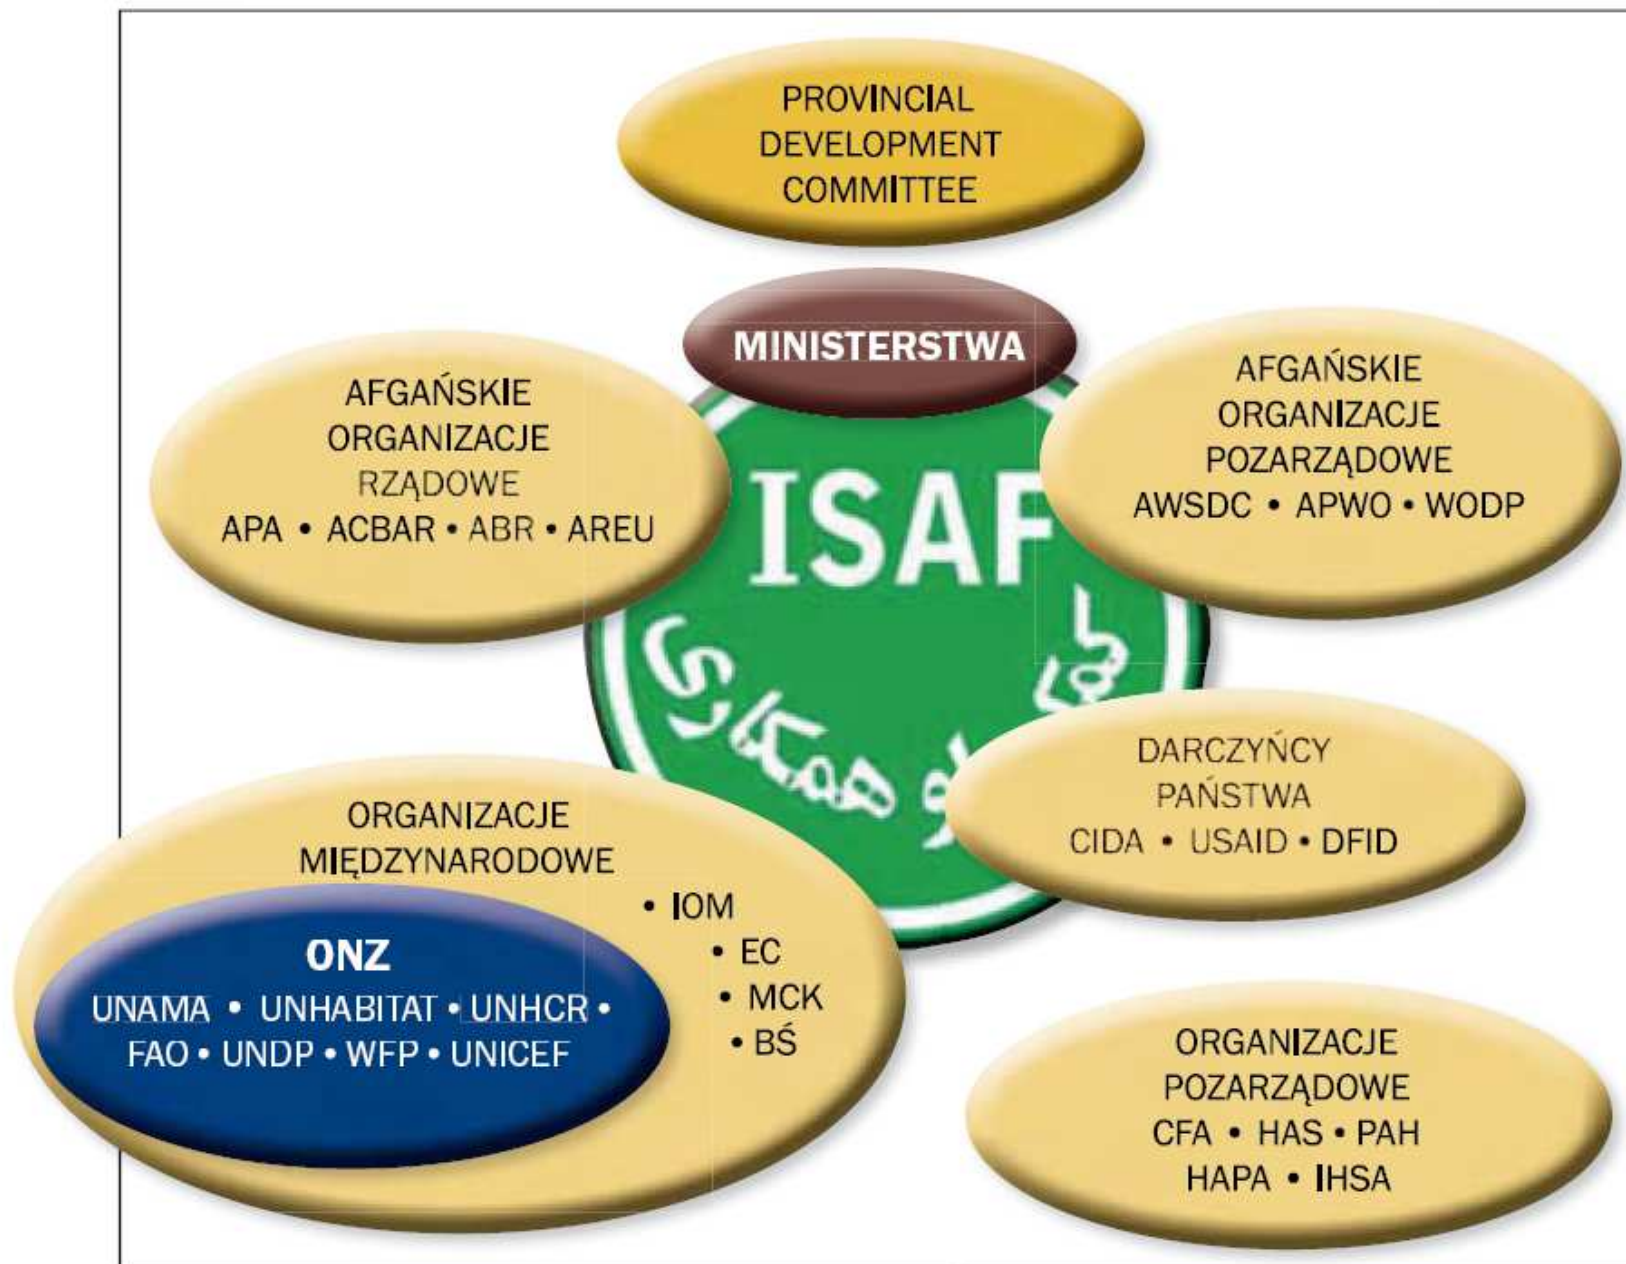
PROVINCIAL DEVELOPMENT COMMITTEE

MINISTERSTWA

AFGAŃSKIE ORGANIZACJE RZĄDOWE
APA • ACBAR • ABR • AREU

ISAF

AFGAŃSKIE ORGANIZACJE POZARZĄDOWE
AWSDC • APWO • WODP

DARCZYŃCY PAŃSTWA
CIDA • USAID • DFID

ORGANIZACJE MIĘDZYNARODOWE
• IOM
• EC
• MCK
• BŚ

ONZ
UNAMA • UNHABITAT • UNHCR • FAO • UNDP • WFP • UNICEF

ORGANIZACJE POZARZĄDOWE
CFA • HAS • PAH
HAPA • IHSA